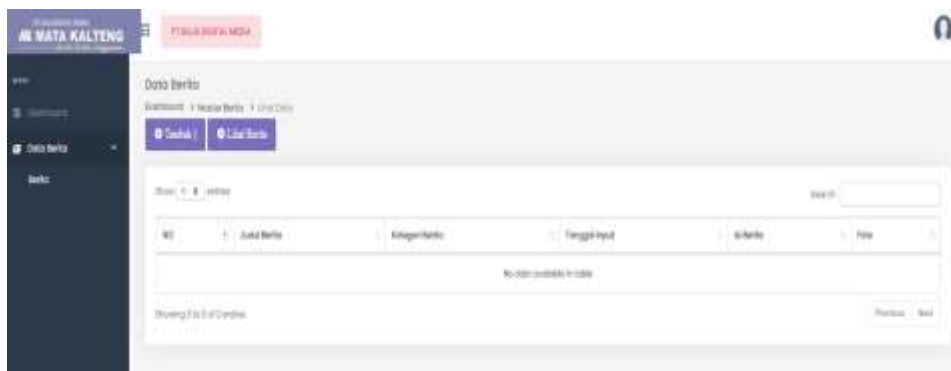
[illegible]
MATA KALTENG
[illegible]

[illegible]

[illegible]

Data Berita

Berita

Data Berita
Dashboard / Master Berita / Lihat Data

Tambah | Lihat Berita

Show 10 entries

Search:

| NO | Judul Berita | Kategori Berita | Tanggal Input | Isi Berita | Foto |
|---|---|---|---|---|---|
| No data available in table | | | | | |

Showing 0 to 0 of 0 entries

Previous Next